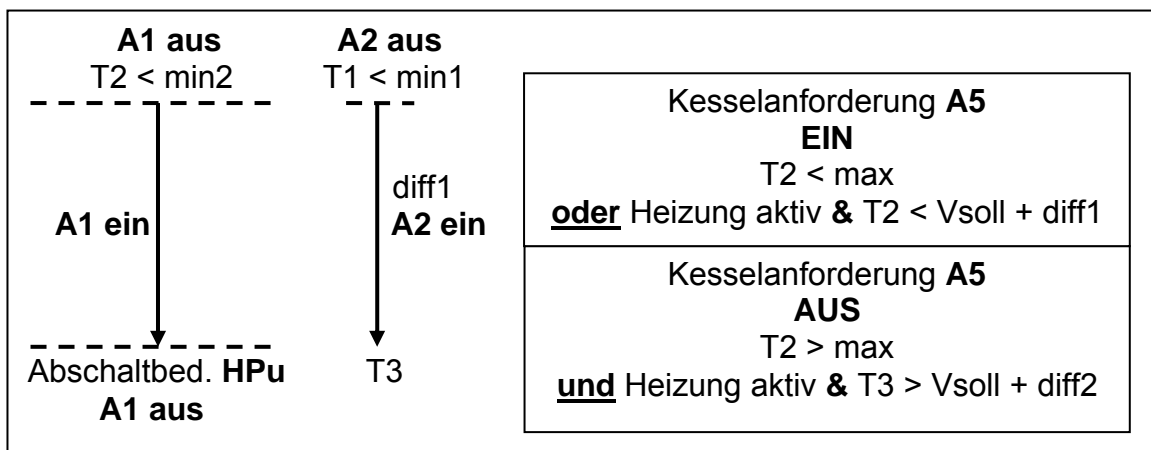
A1 aus
T2 < min2

A1 ein

Abschaltbed. HPu
A1 aus

A2 aus
T1 < min1

diff1
A2 ein

T3

Kesselanforderung A5
EIN
T2 < max
oder Heizung aktiv & T2 < Vsoll + diff1

Kesselanforderung A5
AUS
T2 > max
und Heizung aktiv & T3 > Vsoll + diff2